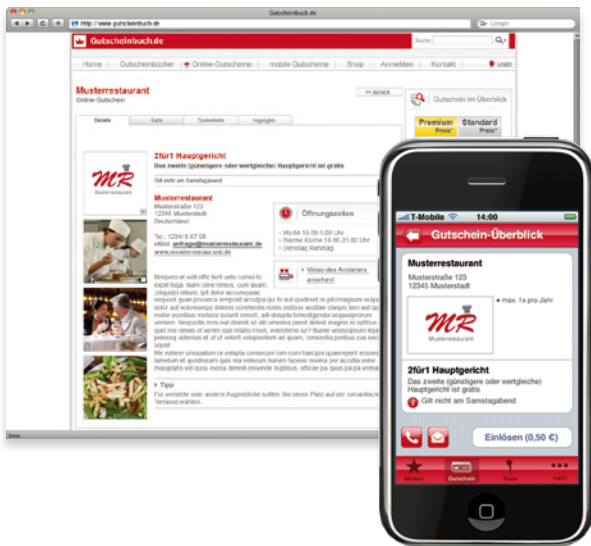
Gutscheinbuch.de

http://www.gutscheinbuch.de

Google

Gutscheinbuch.de

Suche

Home | Gutscheinbücher | Online-Gutscheine | mobile Gutscheine | Shop | Anmelden | Kontakt | mehr

Musterrestaurant

Online-Gutschein

<< zurück

Details | Karte | Sonstiges | Highlights

Gutschein im Überblick

Premium Preis*

Standard Preis*

MR

Musterrestaurant

2für1 Hauptgericht

Das zweite (günstigere oder wertgleiche) Hauptgericht ist gratis

Gilt nicht am Samstagabend

Musterrestaurant

Musterstraße 123

12345 Musterstadt

Deutschland

Tel.: 1234/ 5 67 89

eMail: anfrage@musterrestaurant.de

www.musterrestaurant.de

Öffnungszeiten

• Mo-Mi 16.30-1.00 Uhr

• Warme Küche 18.00-23.00 Uhr

• Dienstag Ruhetag

Video des Anbieters ansehen!

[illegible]

Tipp

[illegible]

Done

T-Mobile 14:00

Gutschein-Überblick

Musterrestaurant

Musterstraße 123

12345 Musterstadt

• max. 1x pro Jahr

MR

Musterrestaurant

2für1 Hauptgericht

Das zweite (günstigere oder wertgleiche) Hauptgericht ist gratis

Gilt nicht am Samstagabend

Einlösen (0,50 €)

Merken | Gutschein | Karte | mehr